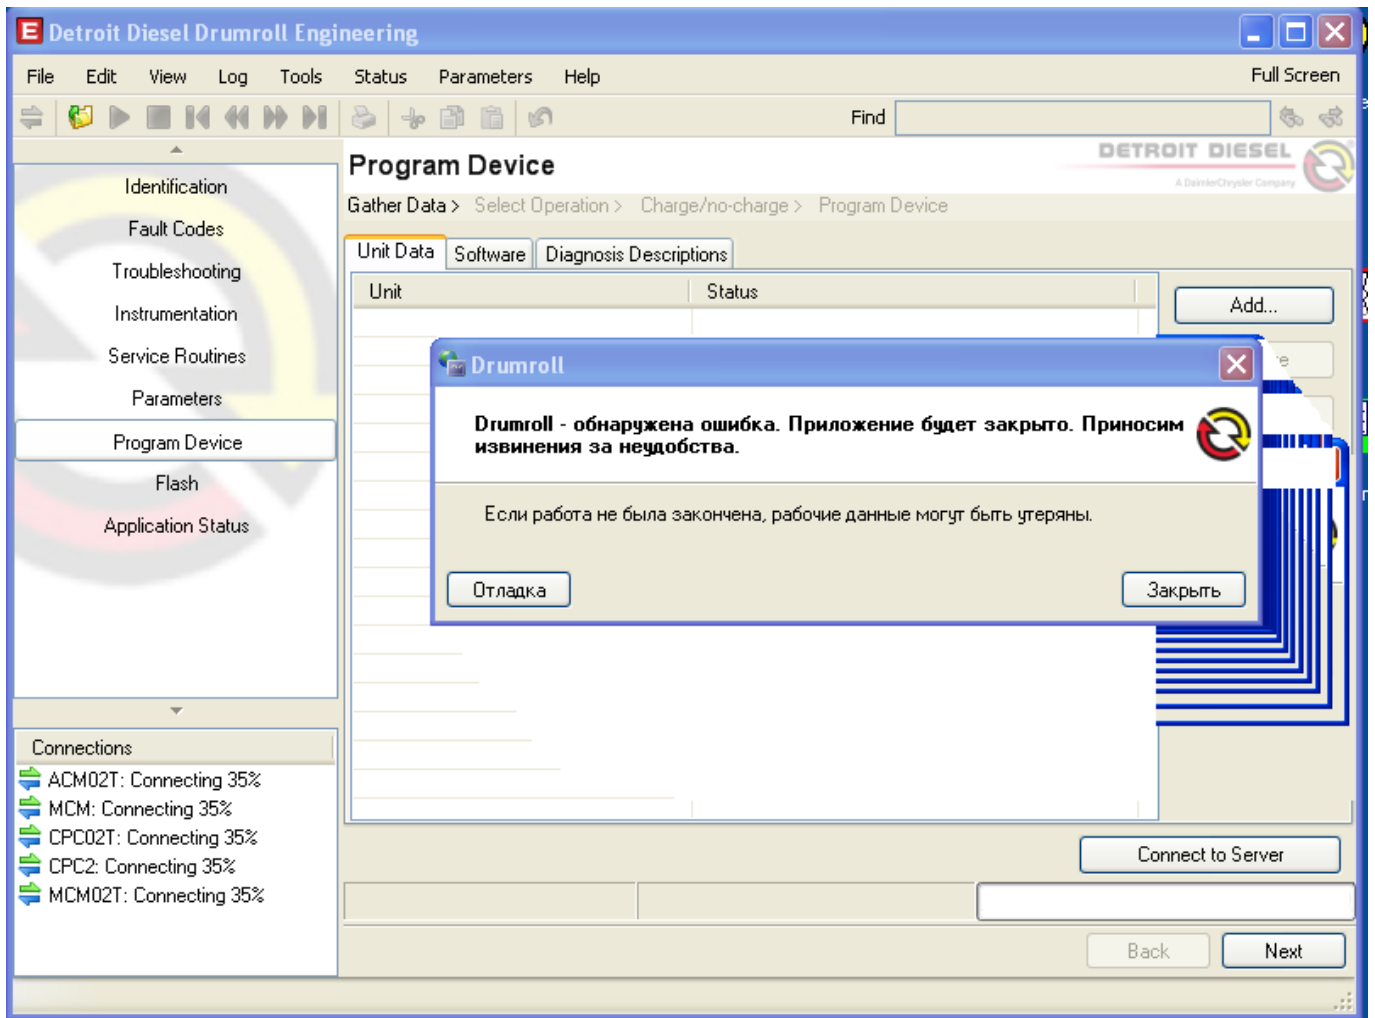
Detroit Diesel Drumroll Engineering

File Edit View Log Tools Status Parameters Help

Full Screen

Find

Identification
Fault Codes
Troubleshooting
Instrumentation
Service Routines
Parameters
Program Device
Flash
Application Status

Connections
ACM02T: Connecting 35%
MCM: Connecting 35%
CPC02T: Connecting 35%
CPC2: Connecting 35%
MCM02T: Connecting 35%

Program Device

DETROIT DIESEL
A DaimlerChrysler Company

Gather Data > Select Operation > Charge/no-charge > Program Device

Unit Data | Software | Diagnosis Descriptions

| Unit | Status |
|---|---|

Add...

Drumroll

Drumroll - обнаружена ошибка. Приложение будет закрыто. Приносим извинения за неудобства.

Если работа не была закончена, рабочие данные могут быть утеряны.

Отладка

Закрыть

Connect to Server

Back

Next